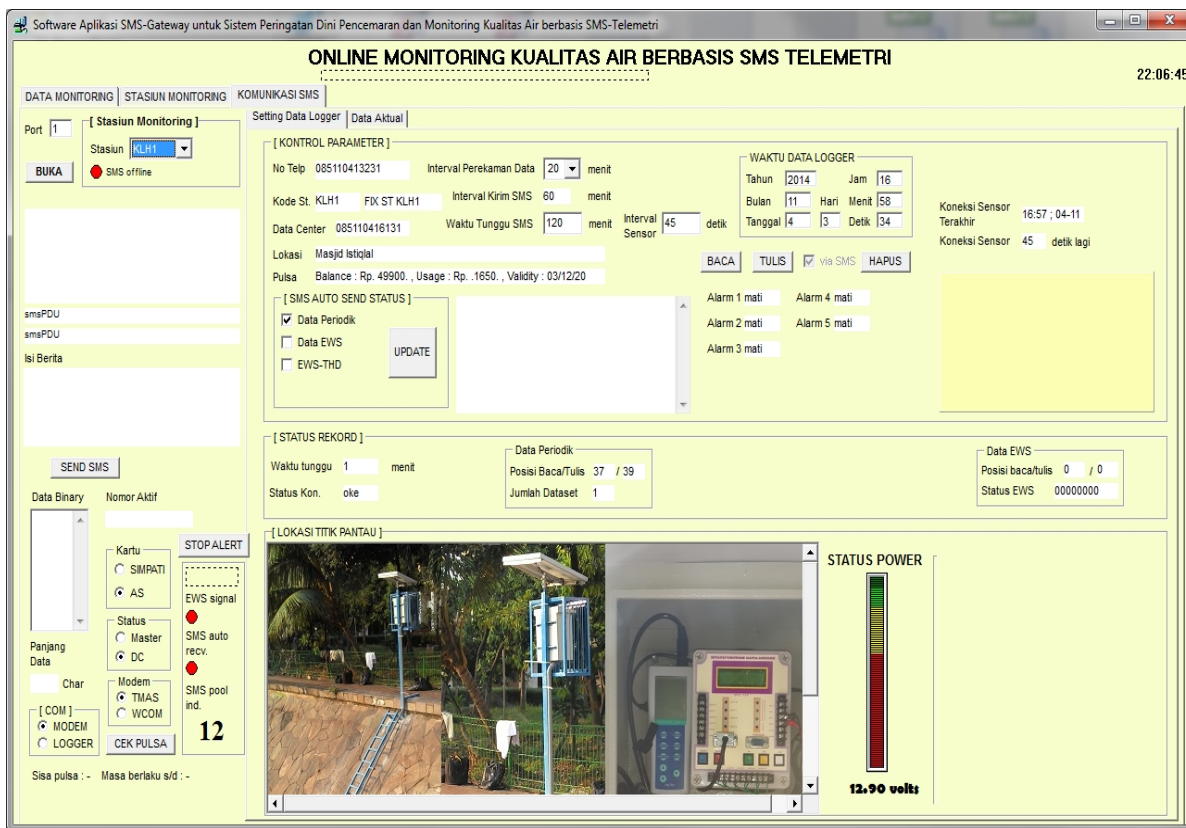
Software Aplikasi SMS-Gateway untuk Sistem Peringatan Dini Pencemaran dan Monitoring Kualitas Air berbasis SMS-Telemetri

ONLINE MONITORING KUALITAS AIR BERBASIS SMS TELEMETRI

22:06:45

DATA MONITORING | STASIUN MONITORING | KOMUNIKASI SMS

Port 1
[ Stasiun Monitoring ]
Stasiun KLH1
BUKA
SMS offline

smsPDU
smsPDU
Isi Berita

SEND SMS

Data Binary
Nomor Aktif

Kartu
SIMPATI
AS

Status
Master
DC

Panjang Data
Char

Modem
TMAS
WCOM

[ COM ]
MODEM
LOGGER

STOP ALERT
EWS signal
SMS auto recv.
SMS pool ind.
12

CEK PULSA

Sisa pulsa : - Masa berlaku s/d : -

Setting Data Logger | Data Aktual

[ KONTROL PARAMETER ]
No Telp 085110413231
Interval Perekaman Data 20 menit
Kode St. KLH1 FIX ST KLH1
Interval Kirim SMS 60 menit
Data Center 085110416131
Waktu Tunggu SMS 120 menit
Interval Sensor 45 detik
Lokasi Masjid Istiqlal
Pulsa Balance : Rp. 49900. , Usage : Rp. .1650. , Validity : 03/12/20

WAKTU DATA LOGGER
Tahun 2014 Jam 16
Bulan 11 Hari Menit 58
Tanggal 4 3 Detik 34

BACA TULIS via SMS HAPUS

Koneksi Sensor Terakhir 16:57 ; 04-11
Koneksi Sensor 45 detik lagi

[ SMS AUTO SEND STATUS ]
Data Periodik
Data EWS
EWS-THD
UPDATE

Alarm 1 mati Alarm 4 mati
Alarm 2 mati Alarm 5 mati
Alarm 3 mati

[ STATUS REKORD ]
Waktu tunggu 1 menit
Status Kon. oke
Data Periodik
Posisi Baca/Tulis 37 / 39
Jumlah Dataset 1
Data EWS
Posisi baca/tulis 0 / 0
Status EWS 00000000

[ LOKASI TITIK PANTAU ]

STATUS POWER
12.90 volts